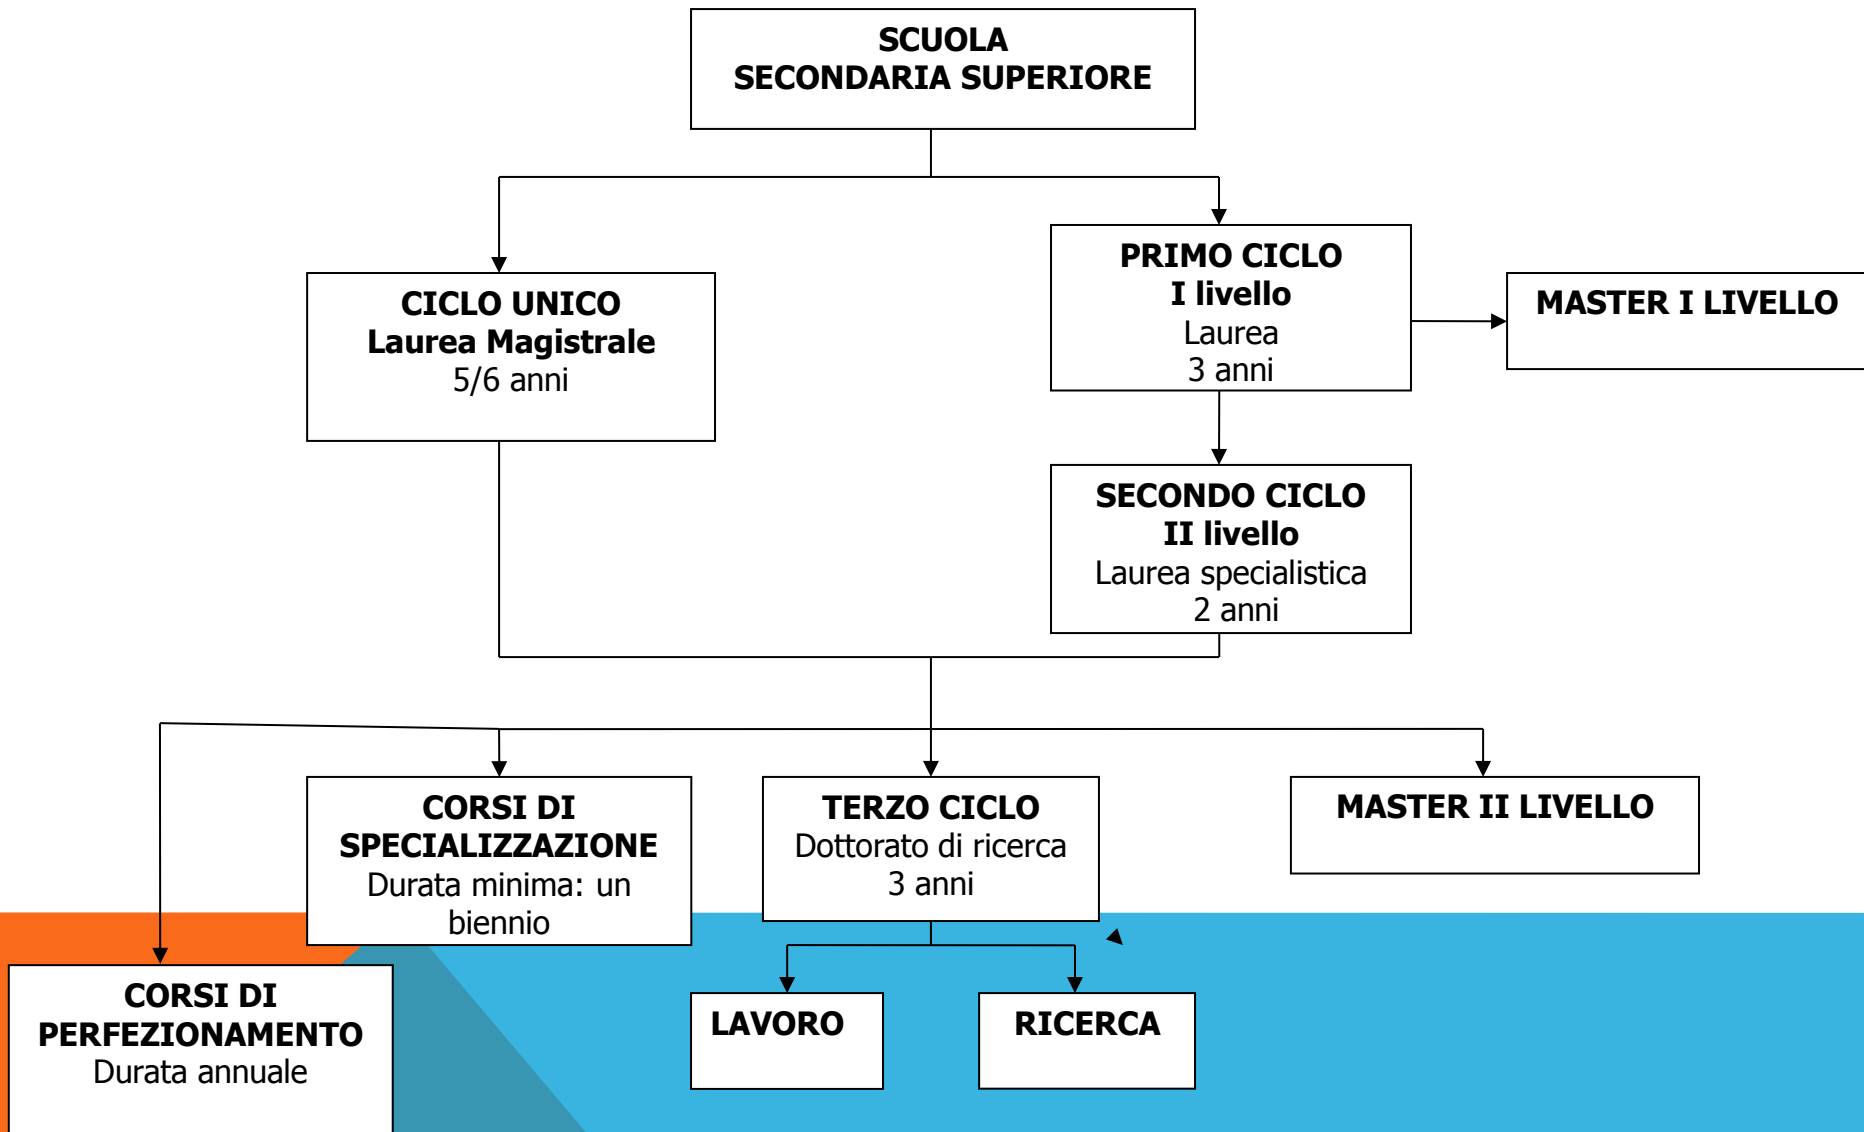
SCUOLA
SECONDARIA SUPERIORE

CICLO UNICO
Laurea Magistrale
5/6 anni

PRIMO CICLO
I livello
Laurea
3 anni

MASTER I LIVELLO

SECONDO CICLO
II livello
Laurea specialistica
2 anni

CORSI DI
SPECIALIZZAZIONE
Durata minima: un biennio

TERZO CICLO
Dottorato di ricerca
3 anni

MASTER II LIVELLO

CORSI DI
PERFEZIONAMENTO
Durata annuale

LAVORO

RICERCA